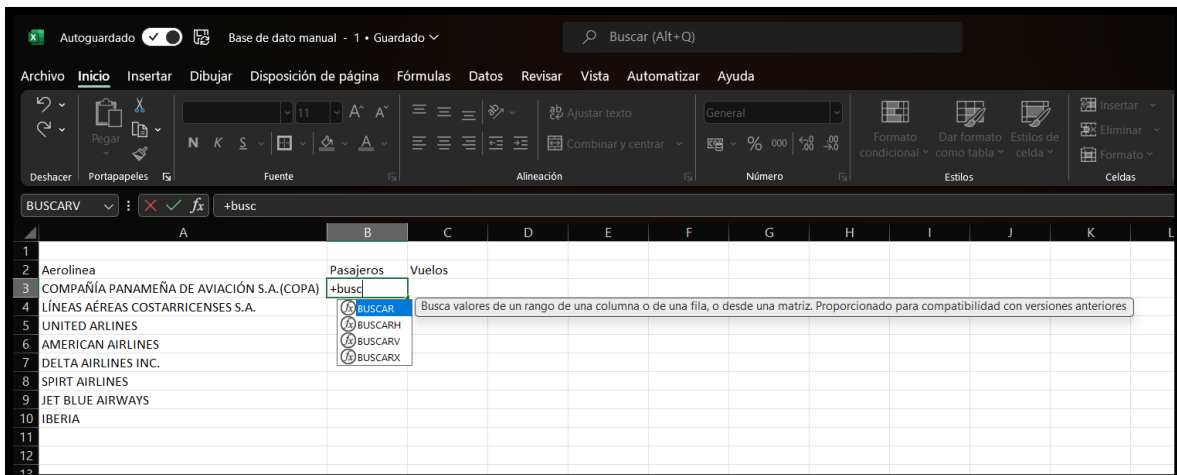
Autoguardado Base de dato manual - 1 • Guardado
Buscar (Alt+Q)

Archivo Inicio Insertar Dibujar Disposición de página Fórmulas Datos Revisar Vista Automatizar Ayuda

Pegar
N K S
11 A A
Ajustar texto
Combinar y centrar
General
% 000
Formato condicional
Dar formato como tabla
Estilos de celda
Insertar
Eliminar
Formato
Deshacer Portapapeles Fuente Alineación Número Estilos Celdas

BUSCARV $fx$ +busc

| | A | B | C | D | E | F | G | H | I | J | K | L |
|---|---|---|---|---|---|---|---|---|---|---|---|---|
| 1 | | | | | | | | | | | | |
| 2 | Aerolinea | Pasajeros | Vuelos | | | | | | | | | |
| 3 | COMPAÑÍA PANAMEÑA DE AVIACIÓN S.A.(COPA) | +busc | | | | | | | | | | |
| 4 | LÍNEAS AÉREAS COSTARRICENSES S.A. | | | | | | | | | | | |
| 5 | UNITED ARLINES | | | | | | | | | | | |
| 6 | AMERICAN AIRLINES | | | | | | | | | | | |
| 7 | DELTA AIRLINES INC. | | | | | | | | | | | |
| 8 | SPIRT AIRLINES | | | | | | | | | | | |
| 9 | JET BLUE AIRWAYS | | | | | | | | | | | |
| 10 | IBERIA | | | | | | | | | | | |
| 11 | | | | | | | | | | | | |
| 12 | | | | | | | | | | | | |

BUSCAR
BUSCARH
BUSCARV
BUSCARX

Busca valores de un rango de una columna o de una fila, o desde una matriz. Proporcionado para compatibilidad con versiones anteriores